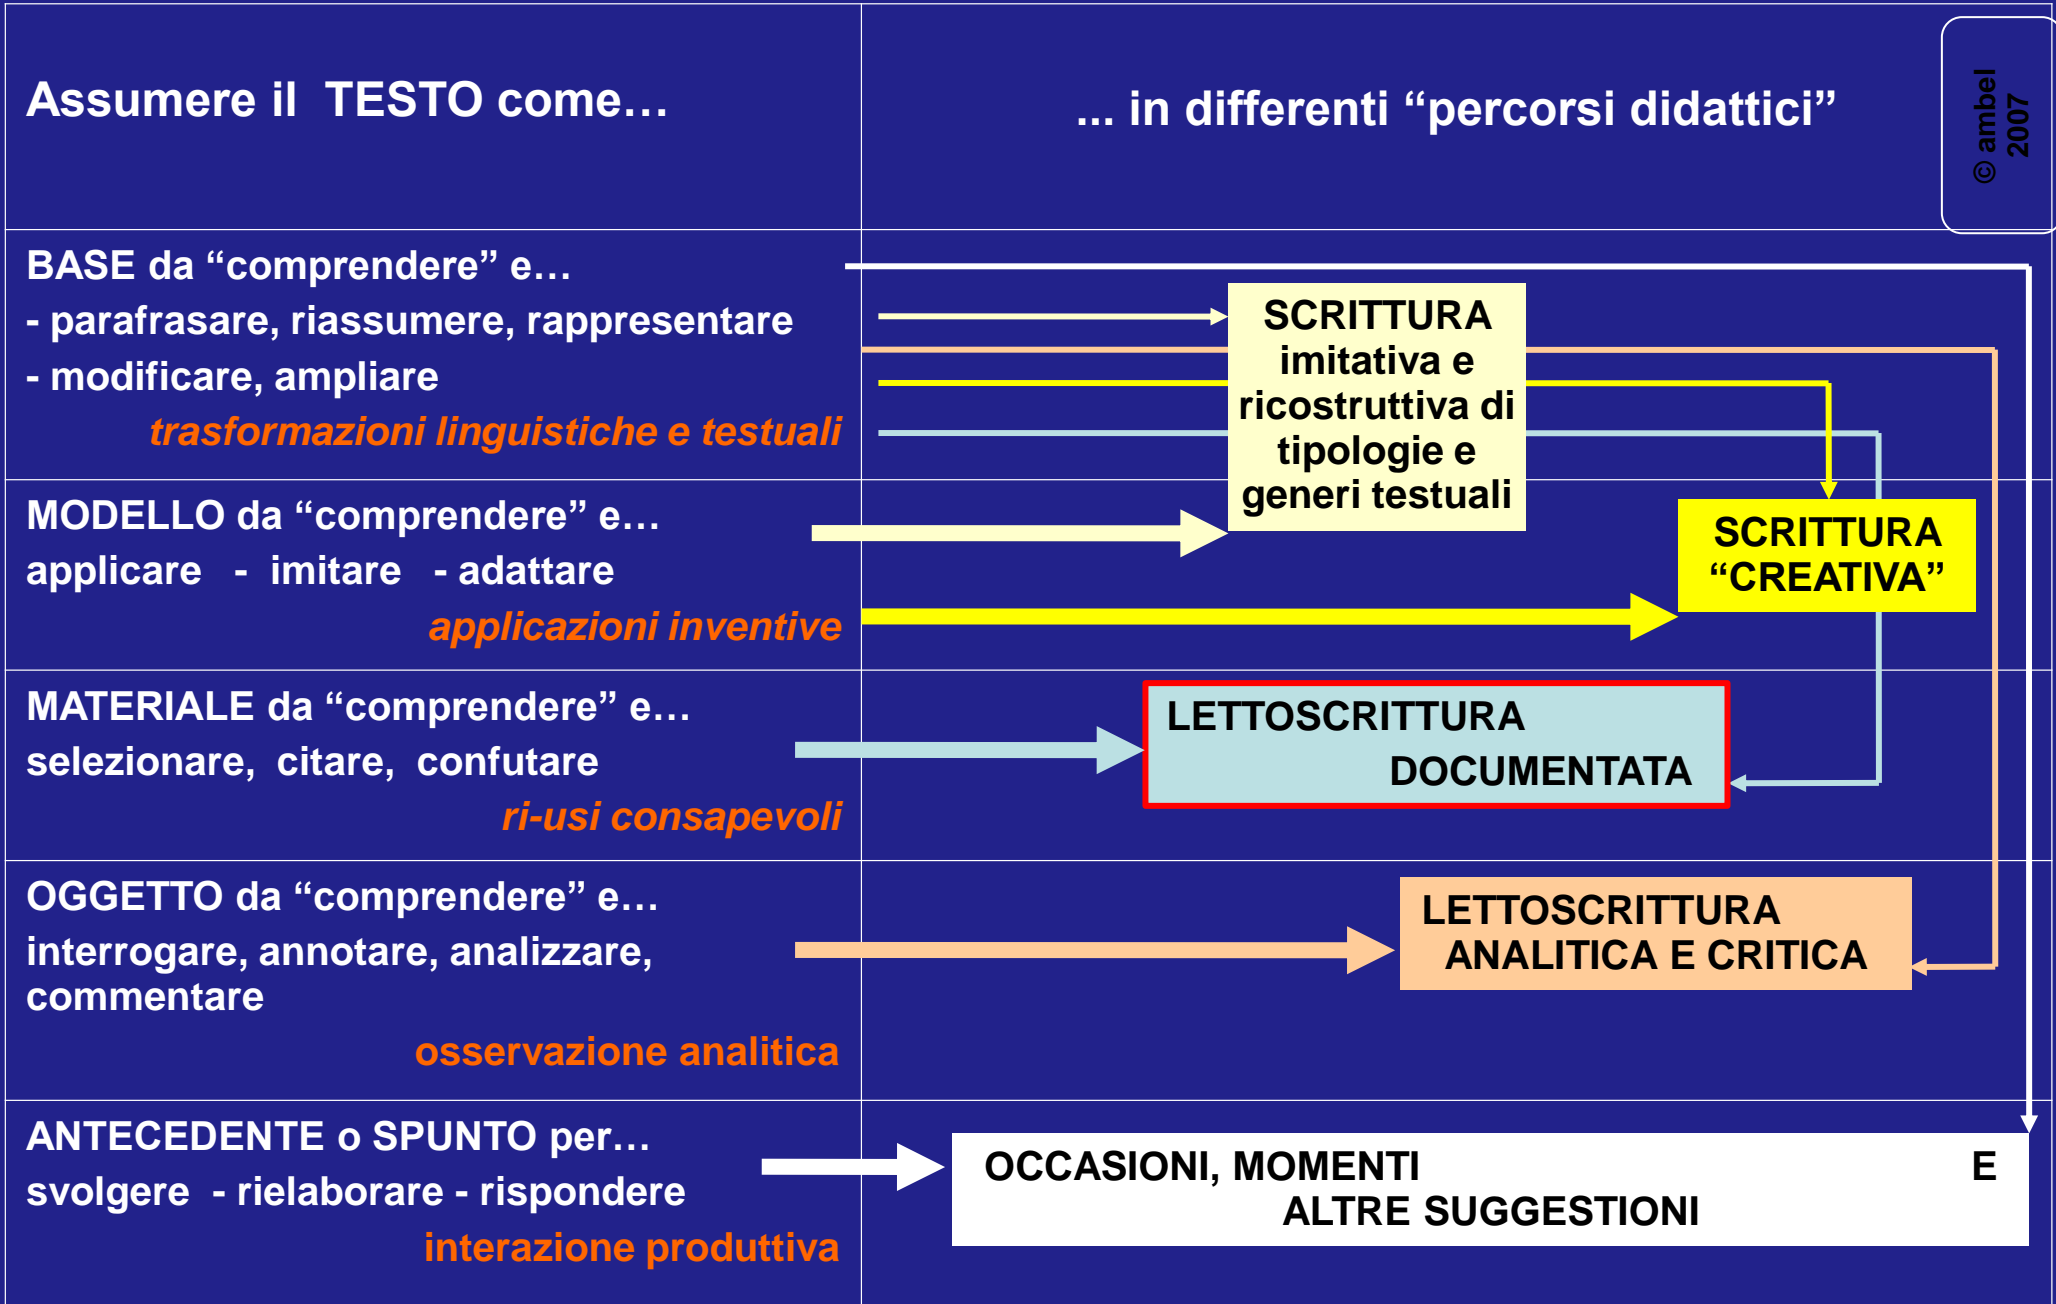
Assumere il TESTO come…

… in differenti “percorsi didattici”

© ambel 2007

BASE da “comprendere” e…
- parafrasare, riassumere, rappresentare
- modificare, ampliare
trasformazioni linguistiche e testuali

SCRITTURA imitativa e ricostruttiva di tipologie e generi testuali

MODELLO da “comprendere” e…
applicare - imitare - adattare
applicazioni inventive

SCRITTURA “CREATIVA”

MATERIALE da “comprendere” e…
selezionare, citare, confutare
ri-usi consapevoli

LETTOSCRITTURA DOCUMENTATA

OGGETTO da “comprendere” e…
interrogare, annotare, analizzare, commentare
osservazione analitica

LETTOSCRITTURA ANALITICA E CRITICA

ANTECEDENTE o SPUNTO per…
svolgere - rielaborare - rispondere
interazione produttiva

OCCASIONI, MOMENTI E ALTRE SUGGESTIONI